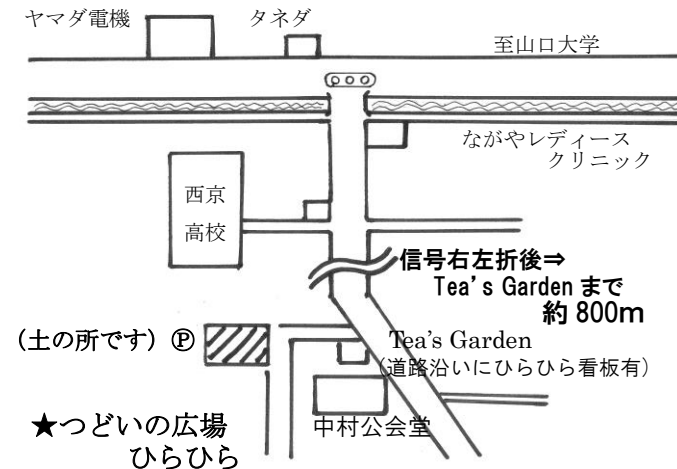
ヤマダ電機

タネダ

至山口大学

ながやレディース
クリニック

西京
高校

信号右左折後⇒
Tea's Gardenまで
約 800m

(土の所です) Ⓟ

Tea's Garden
(道路沿いにひらひら看板有)

中村公会堂

★つどいの広場
ひらひら